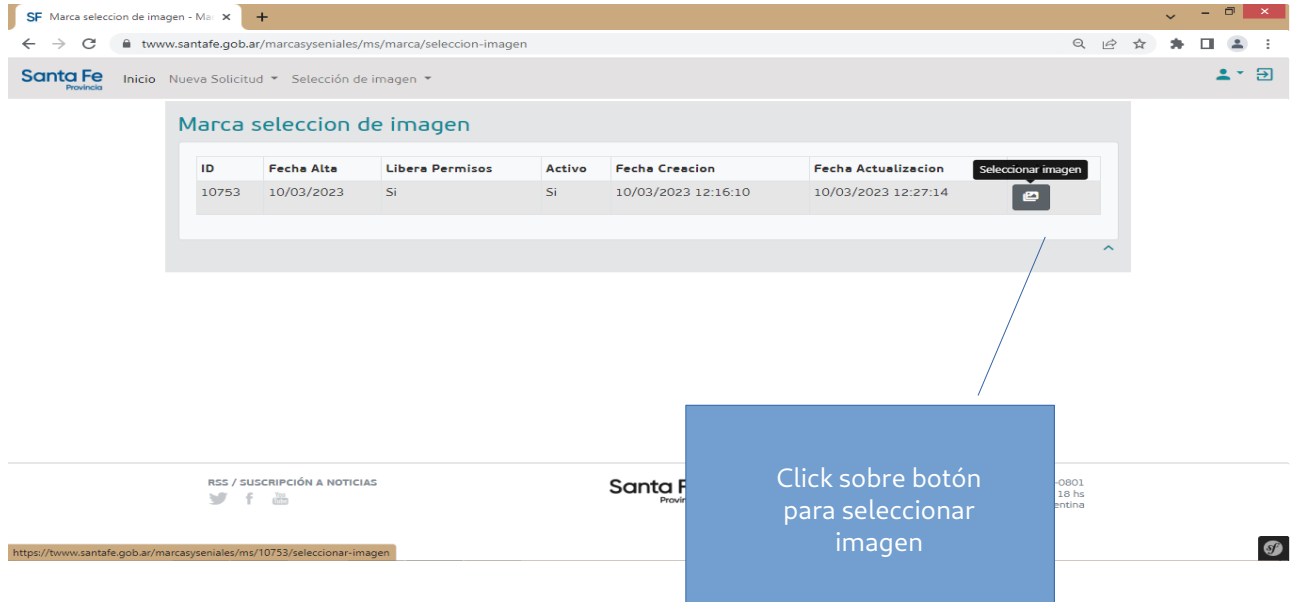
SF Marca seleccion de imagen - Ma ×

+

twww.santafe.gob.ar/marcasyseniales/ms/marca/seleccion-imagen

Santa Fe Provincia

Inicio Nueva Solicitud Selección de imagen

Marca seleccion de imagen

| ID | Fecha Alta | Libera Permisos | Activo | Fecha Creacion | Fecha Actualizacion | Seleccionar imagen |
|---|---|---|---|---|---|---|
| 10753 | 10/03/2023 | Si | Si | 10/03/2023 12:16:10 | 10/03/2023 12:27:14 | |

RSS / SUSCRIPCIÓN A NOTICIAS

Santa F

Provin

-0801

18 hs

entina

https://twww.santafe.gob.ar/marcasyseniales/ms/10753/seleccionar-imagen

Click sobre botón para seleccionar imagen